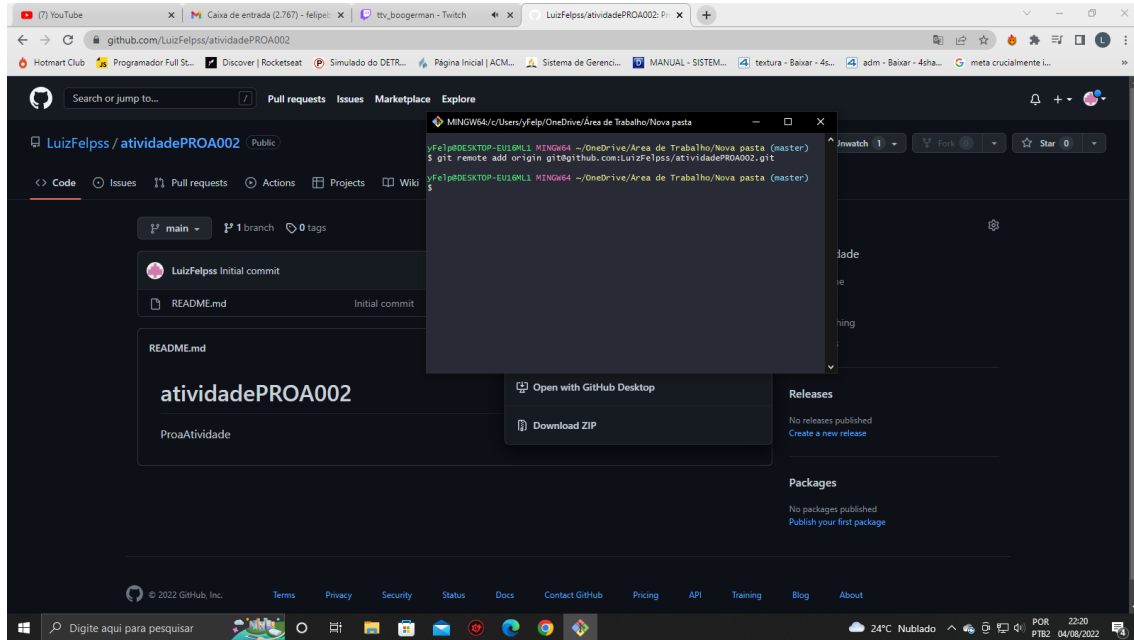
(7) YouTube
Caixa de entrada (2.767) - felipel
ttv_boogerman - Twitch
LuizFelpss/atividadePROA002: Pr
github.com/LuizFelpss/atividadePROA002
Hotmart Club | Programador Full St... | Discover | Rocketseat | Simulado do DETR... | Página Inicial | ACM... | Sistema de Gerenci... | MANUAL - SISTEM... | textura - Baixar - 4s... | adm - Baixar - 4sha... | meta crucialmente i...

Search or jump to... | Pull requests | Issues | Marketplace | Explore

LuizFelpss / atividadePROA002 Public
Unwatch 1 | Fork 0 | Star 0

Code | Issues | Pull requests | Actions | Projects | Wiki

main | 1 branch | 0 tags

LuizFelpss Initial commit
README.md | Initial commit

README.md

atividadePROA002

ProaAtividade

MINGW64:/c/Users/yFelp/OneDrive/Área de Trabalho/Nova pasta

yFelp@DESKTOP-EU16ML1 MINGW64 ~/OneDrive/Área de Trabalho/Nova pasta (master)
$ git remote add origin git@github.com:LuizFelpss/atividadePROA002.git

yFelp@DESKTOP-EU16ML1 MINGW64 ~/OneDrive/Área de Trabalho/Nova pasta (master)
$

Open with GitHub Desktop
Download ZIP

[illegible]dade
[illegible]e
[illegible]hing

Releases
No releases published
Create a new release

Packages
No packages published
Publish your first package

© 2022 GitHub, Inc. | Terms | Privacy | Security | Status | Docs | Contact GitHub | Pricing | API | Training | Blog | About

Digite aqui para pesquisar
24°C Nublado | POR PTB2 | 22:20 04/08/2022